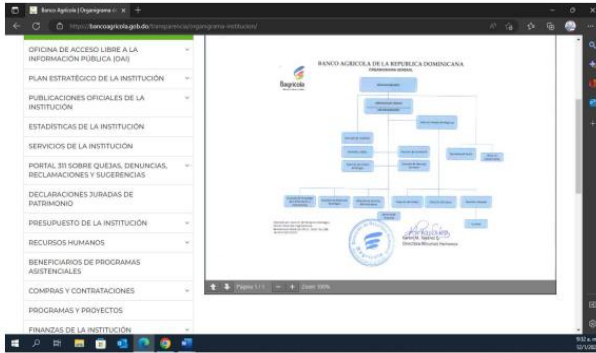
Banco Agrícola | Organigrama d ×  +

https://bancoagricola.gob.do/transparencia/organigrama-institucion/

OFICINA DE ACCESO LIBRE A LA INFORMACIÓN PÚBLICA (OAI)

PLAN ESTRATÉGICO DE LA INSTITUCIÓN

PUBLICACIONES OFICIALES DE LA INSTITUCIÓN

ESTADÍSTICAS DE LA INSTITUCIÓN

SERVICIOS DE LA INSTITUCIÓN

PORTAL 311 SOBRE QUEJAS, DENUNCIAS, RECLAMACIONES Y SUGERENCIAS

DECLARACIONES JURADAS DE PATRIMONIO

PRESUPUESTO DE LA INSTITUCIÓN

RECURSOS HUMANOS

BENEFICIARIOS DE PROGRAMAS ASISTENCIALES

COMPRAS Y CONTRATACIONES

PROGRAMAS Y PROYECTOS

FINANZAS DE LA INSTITUCIÓN

BANCO AGRICOLA DE LA REPUBLICA DOMINICANA
ORGANIGRAMA GENERAL

Bagrícola

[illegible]

Página 1 / 1   —   +   Zoom 100%

9:32 a.m.
12/1/202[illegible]